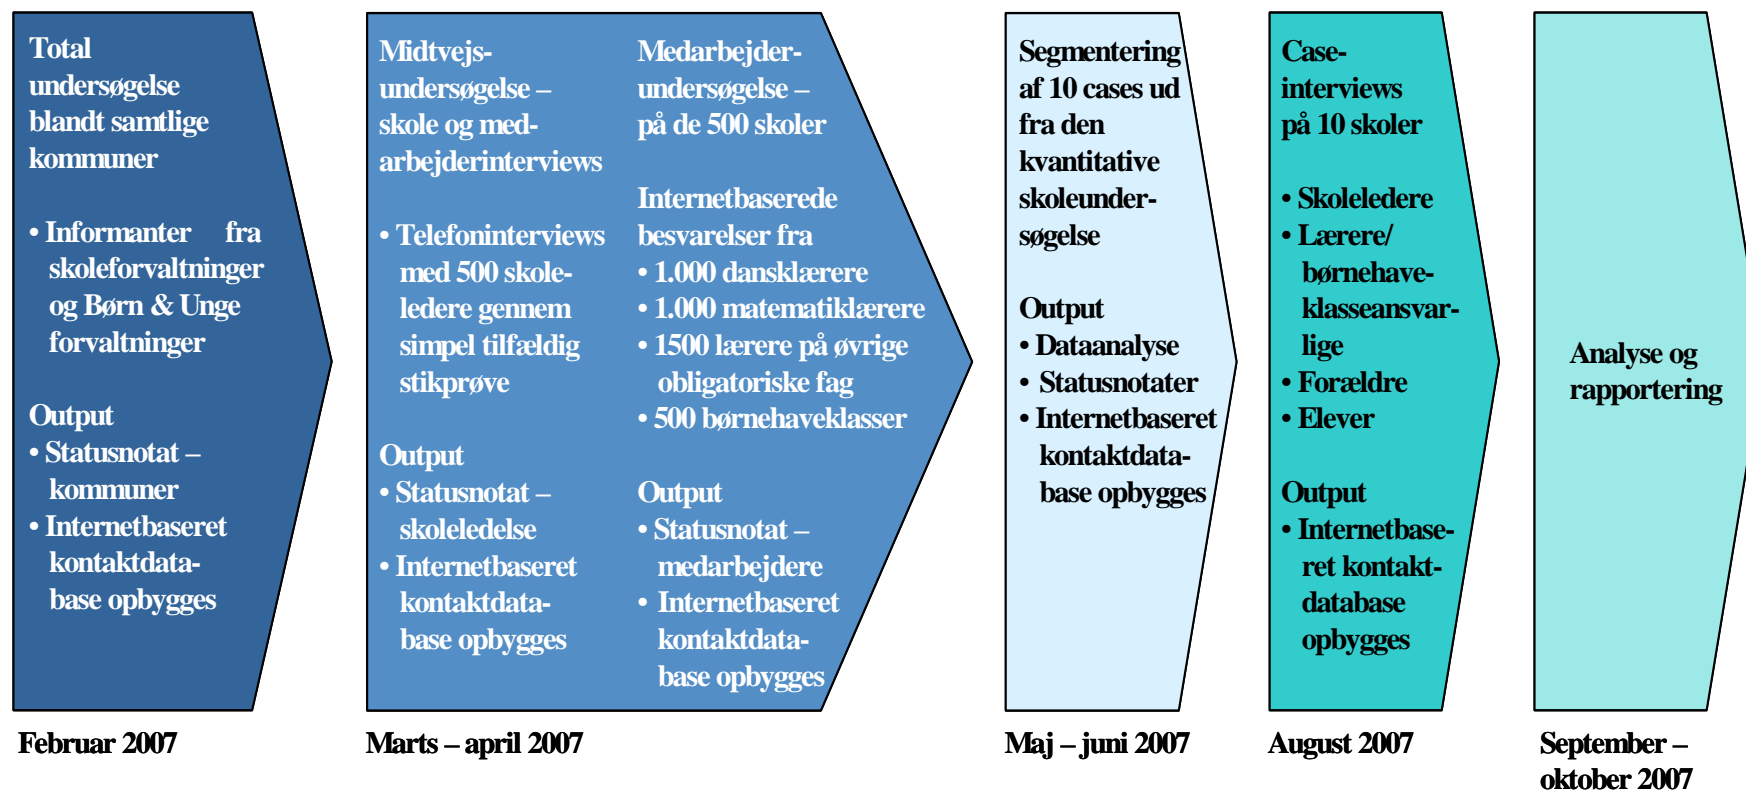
Total undersøgelse blandt samtlige kommuner

• Informanter fra skoleforvaltninger og Børn & Unge forvaltninger

Output
• Statusnotat – kommuner
• Internetbaseret kontaktdatabase opbygges

Februar 2007

Midtvejs-undersøgelse – skole og med-arbejderinterviews

• Telefoninterviews med 500 skoleledere gennem simpel tilfældig stikprøve

Output
• Statusnotat – skoleledelse
• Internetbaseret kontaktdatabase opbygges

Medarbejder-undersøgelse – på de 500 skoler

Internetbaserede besvarelser fra
• 1.000 dansklærere
• 1.000 matematiklærere
• 1500 lærere på øvrige obligatoriske fag
• 500 børnehaveklasser

Output
• Statusnotat – medarbejdere
• Internetbaseret kontaktdatabase opbygges

Marts – april 2007

Segmentering af 10 cases ud fra den kvantitative skoleundersøgelse

Output
• Dataanalyse
• Statusnotater
• Internetbaseret kontaktdatabase opbygges

Maj – juni 2007

Case-interviews på 10 skoler

• Skoleledere
• Lærere/ børnehaveklasseansvarlige
• Forældre
• Elever

Output
• Internetbaseret kontaktdatabase opbygges

August 2007

Analyse og rapportering

September – oktober 2007